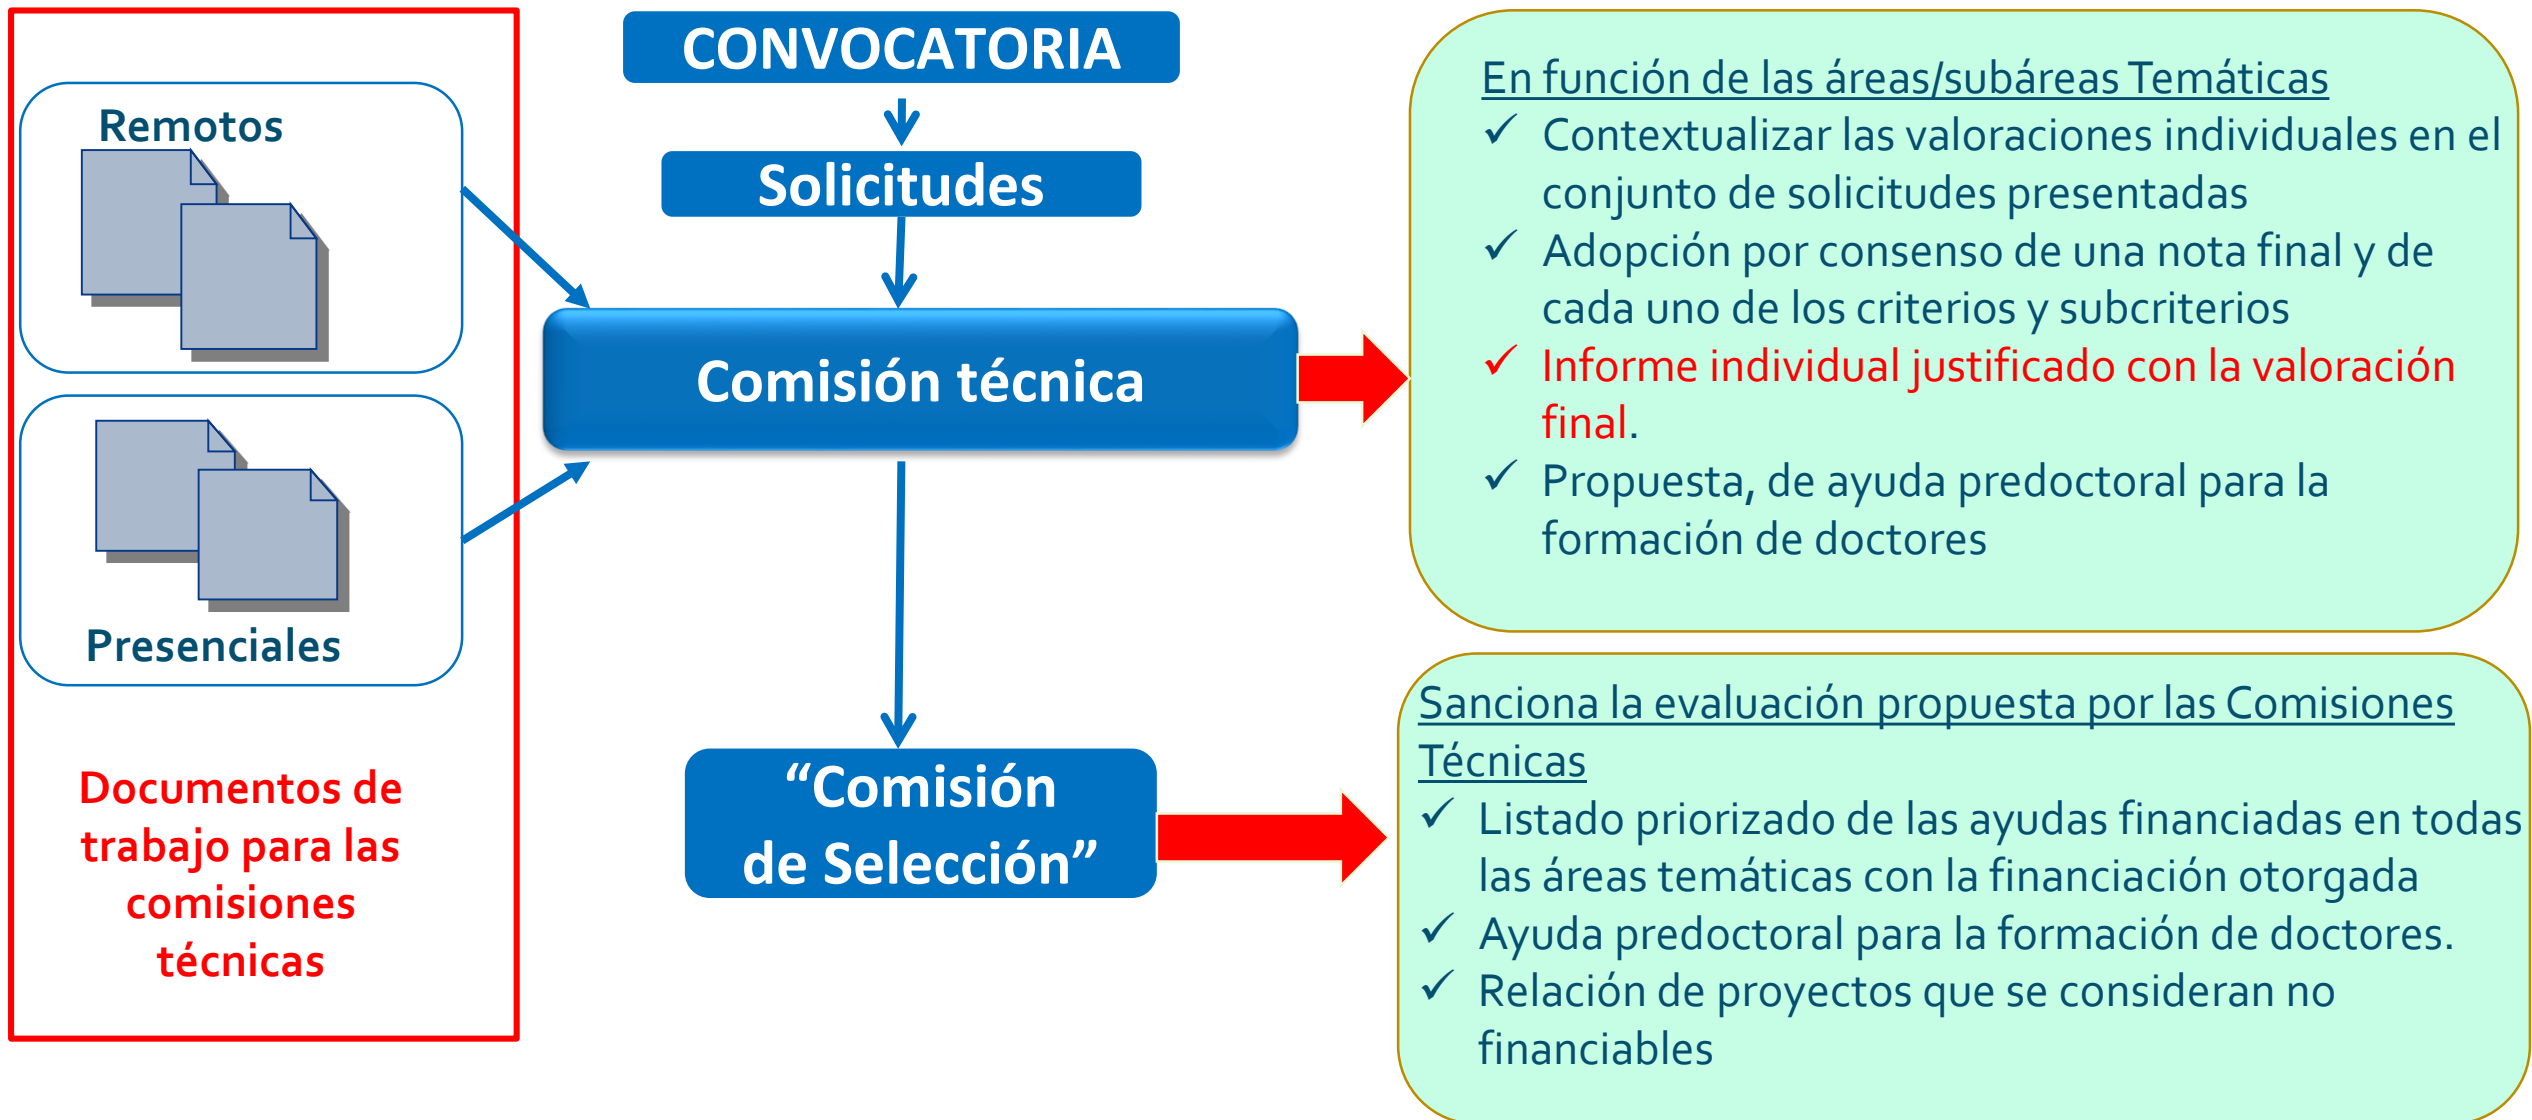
Remotos

Presenciales

Documentos de trabajo para las comisiones técnicas

CONVOCATORIA

Solicitudes

Comisión técnica

“Comisión de Selección”

En función de las áreas/subáreas Temáticas
✓ Contextualizar las valoraciones individuales en el conjunto de solicitudes presentadas
✓ Adopción por consenso de una nota final y de cada uno de los criterios y subcriterios
✓ Informe individual justificado con la valoración final.
✓ Propuesta, de ayuda predoctoral para la formación de doctores

Sanciona la evaluación propuesta por las Comisiones Técnicas
✓ Listado priorizado de las ayudas financiadas en todas las áreas temáticas con la financiación otorgada
✓ Ayuda predoctoral para la formación de doctores.
✓ Relación de proyectos que se consideran no financiables